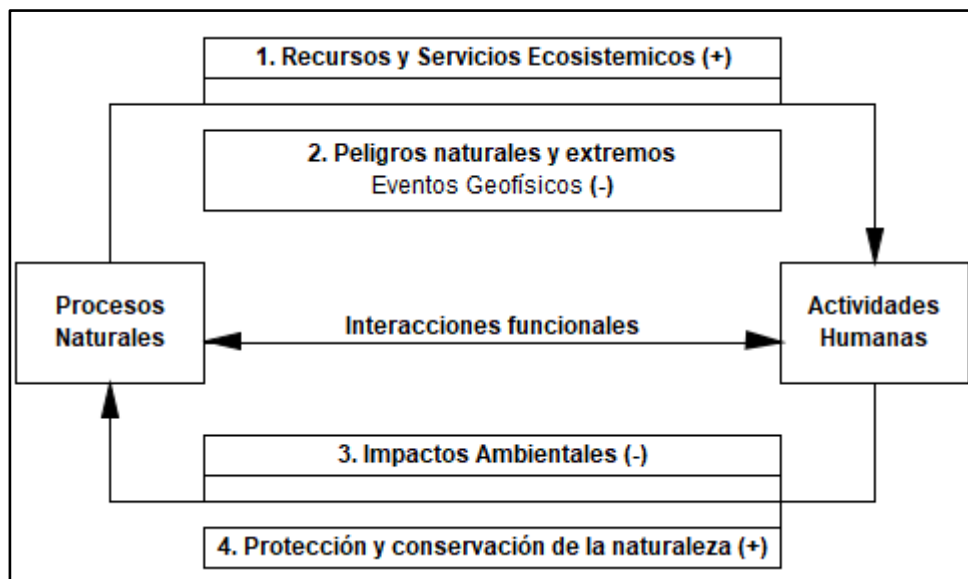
1. Recursos y Servicios Ecosistemicos (+)

2. Peligros naturales y extremos
Eventos Geofísicos (-)

Procesos Naturales

Interacciones funcionales

Actividades Humanas

3. Impactos Ambientales (-)

4. Protección y conservación de la naturaleza (+)